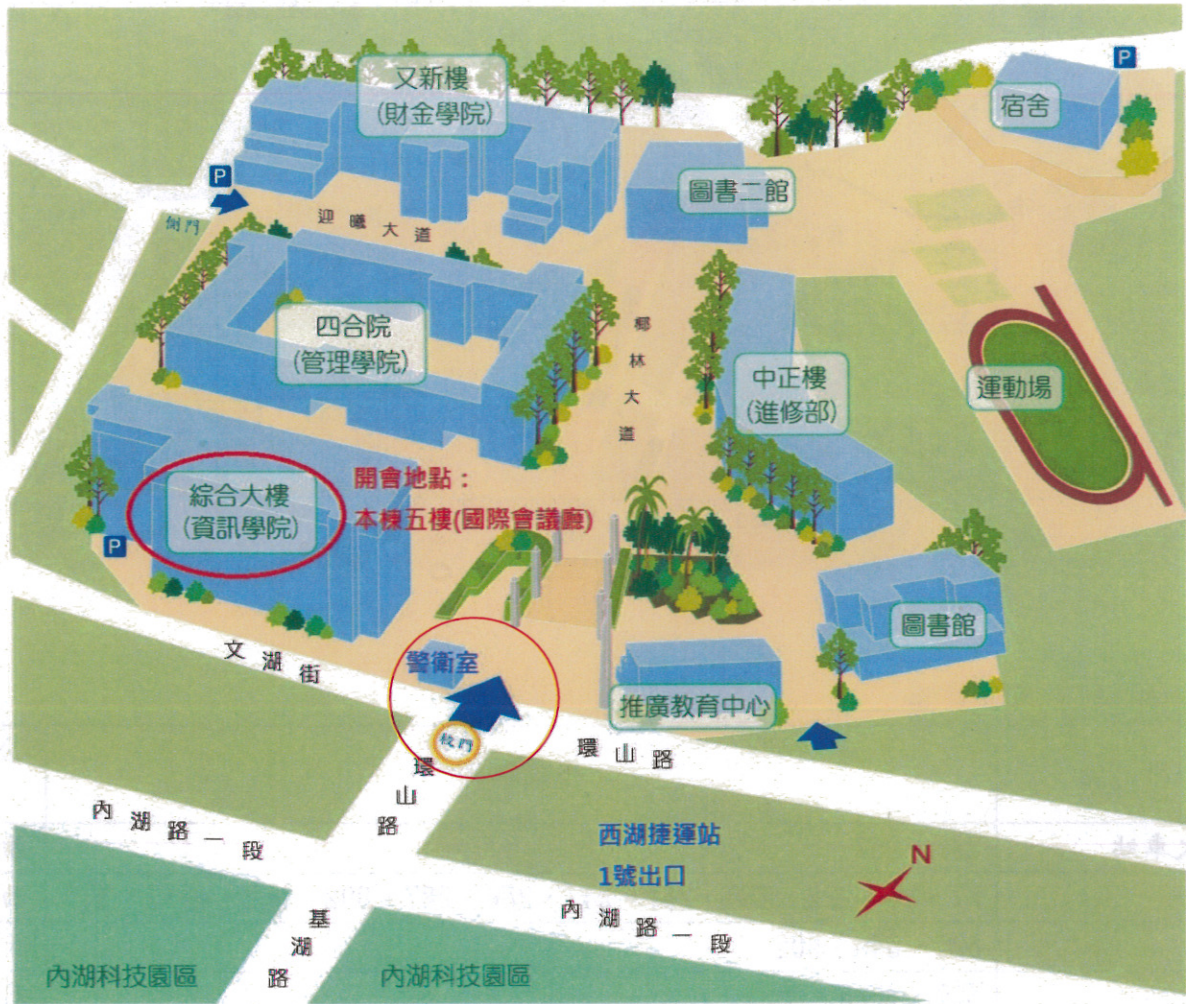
P

又新樓
(財金學院)

宿舍

P

側門

迎曦大道

圖書二館

四合院
(管理學院)

椰林大道

中正樓
(進修部)

運動場

綜合大樓
(資訊學院)

開會地點：
本棟五樓(國際會議廳)

P

圖書館

文湖街

警衛室

推廣教育中心

校門

環山路

環山路

內湖路一段

西湖捷運站
1號出口

N

內湖路一段

基湖路

內湖科技園區

內湖科技園區